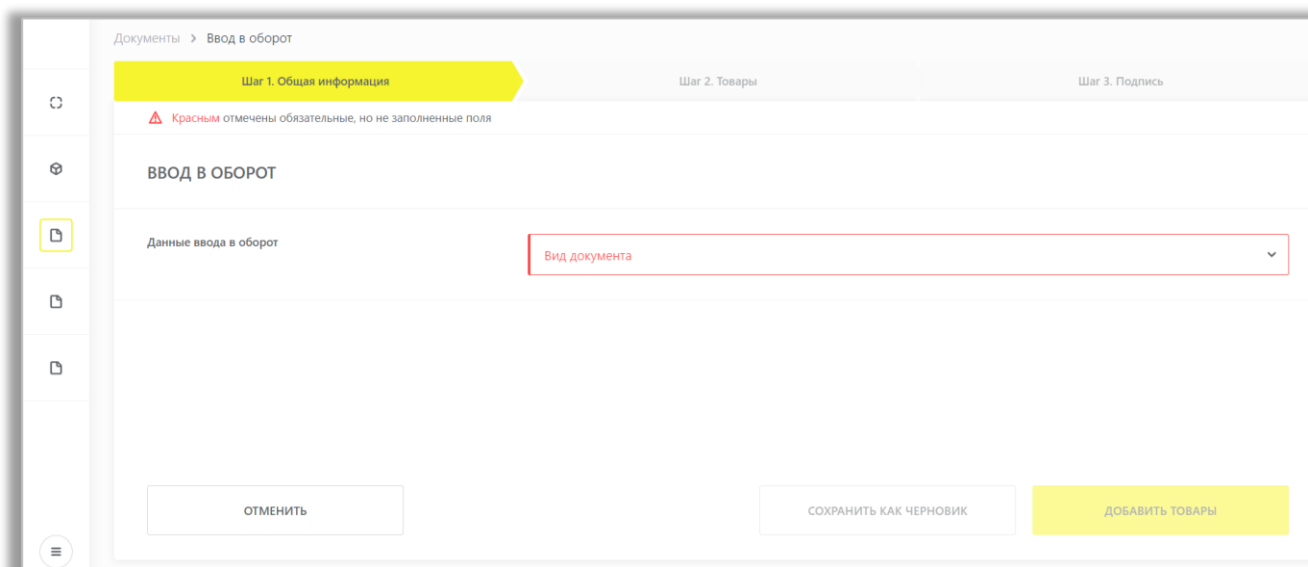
Документы > Ввод в оборот

Шаг 1. Общая информация

Шаг 2. Товары

Шаг 3. Подпись

Красным отмечены обязательные, но не заполненные поля

ВВОД В ОБОРОТ

Данные ввода в оборот

Вид документа

ОТМЕНИТЬ

СОХРАНИТЬ КАК ЧЕРНОВИК

ДОБАВИТЬ ТОВАРЫ